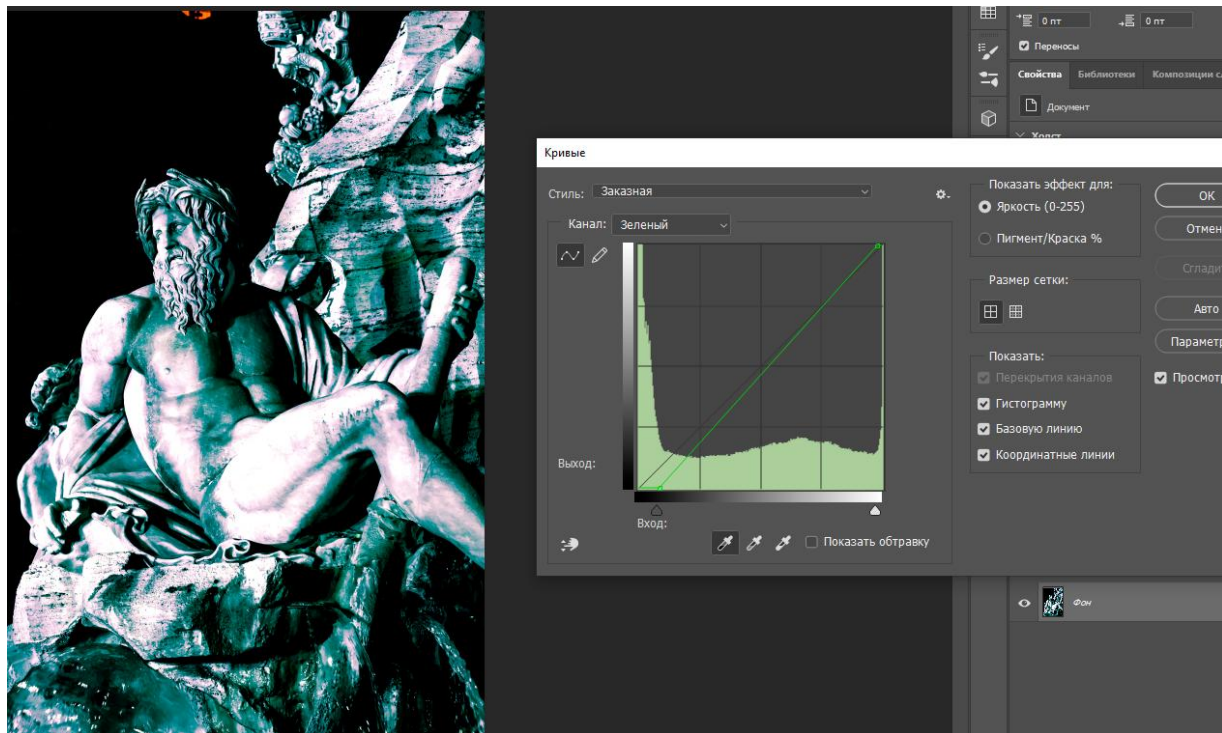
0 пт
0 пт
Переносы
Свойства
Библиотеки
Композиции сл
Документ
Холст
Кривые
Стиль: Заказная
Канал: Зеленый
Выход:
Вход:
Показать обтравку
Показать эффект для:
Яркость (0-255)
Пигмент/Краска %
Размер сетки:
Показать:
Перекрытия каналов
Гистограмму
Базовую линию
Координатные линии
OK
Отмен
Сглади
Авто
Параметр
Просмотр
Фон